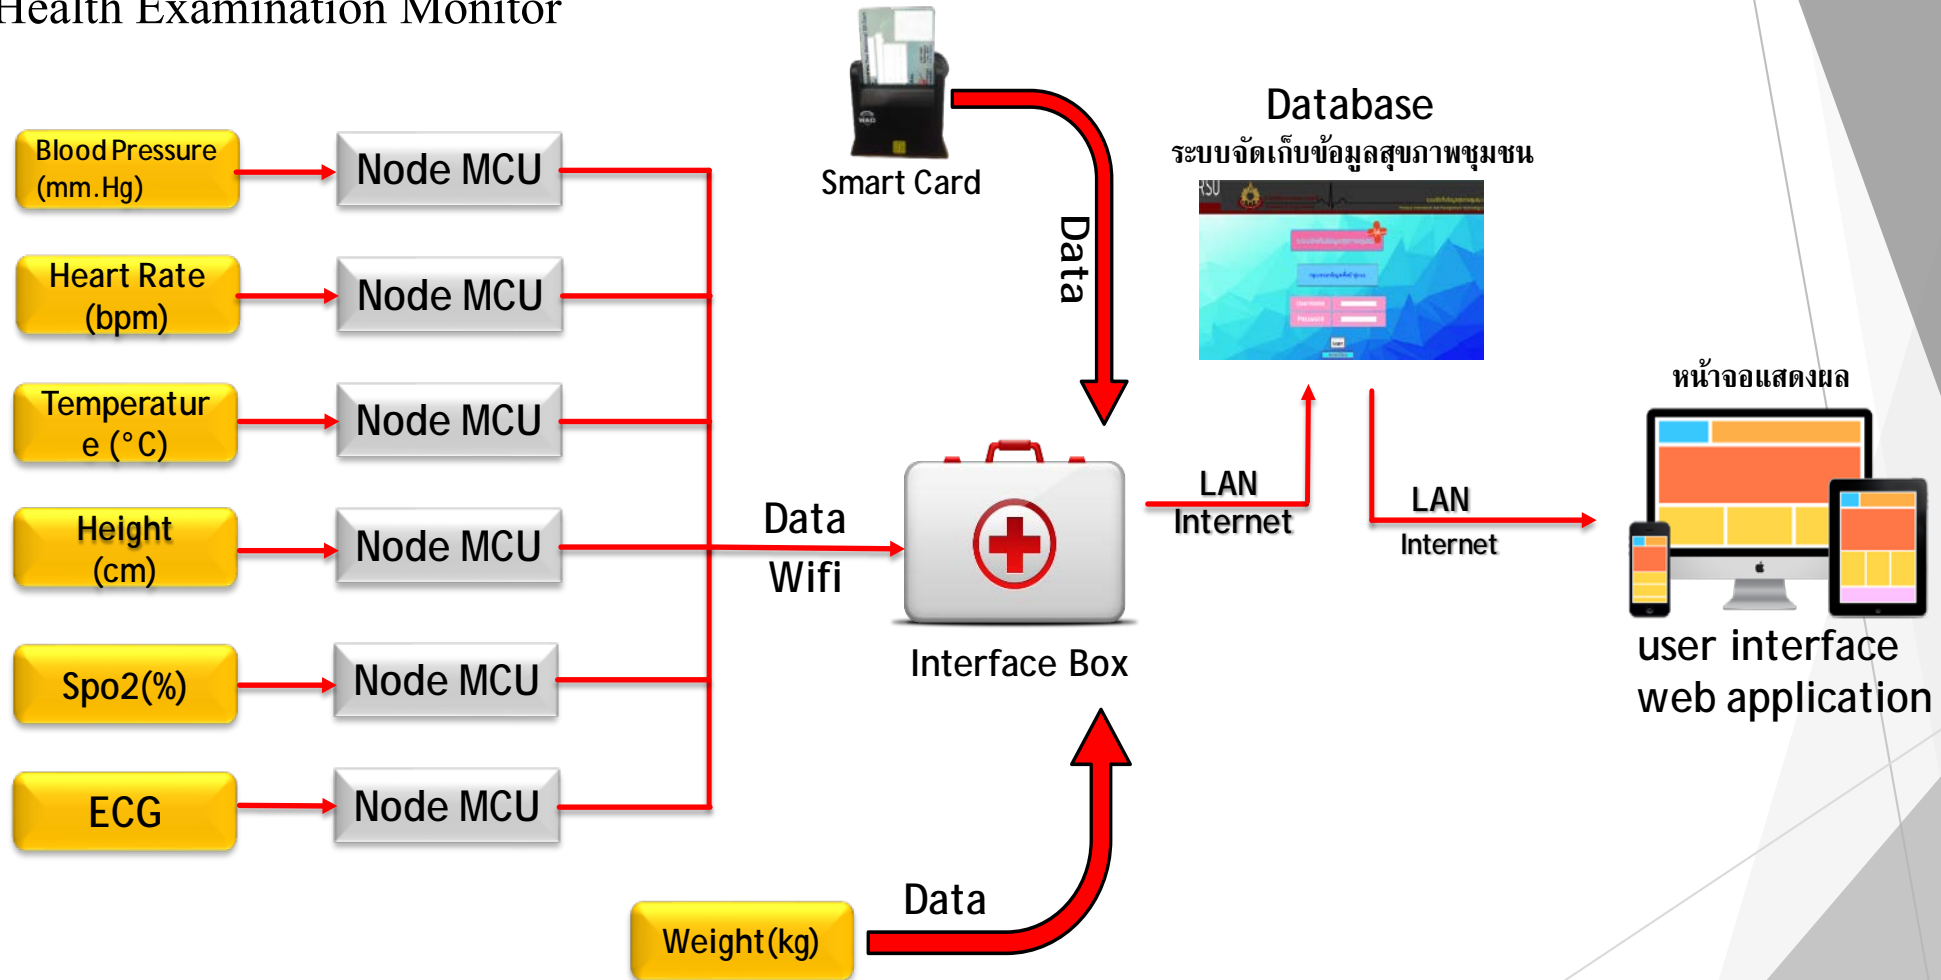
Health Examination Monitor

Blood Pressure (mm.Hg)

Node MCU

Heart Rate (bpm)

Node MCU

Temperatur e (°C)

Node MCU

Height (cm)

Node MCU

Spo2(%)

Node MCU

ECG

Node MCU

Smart Card

Data

Data

Wifi

Interface Box

Weight(kg)

Data

Database

ระบบจัดเก็บข้อมูลสุขภาพชุมชน

RSU

LAN

Internet

LAN

Internet

หน้าจอแสดงผล

user interface

web application